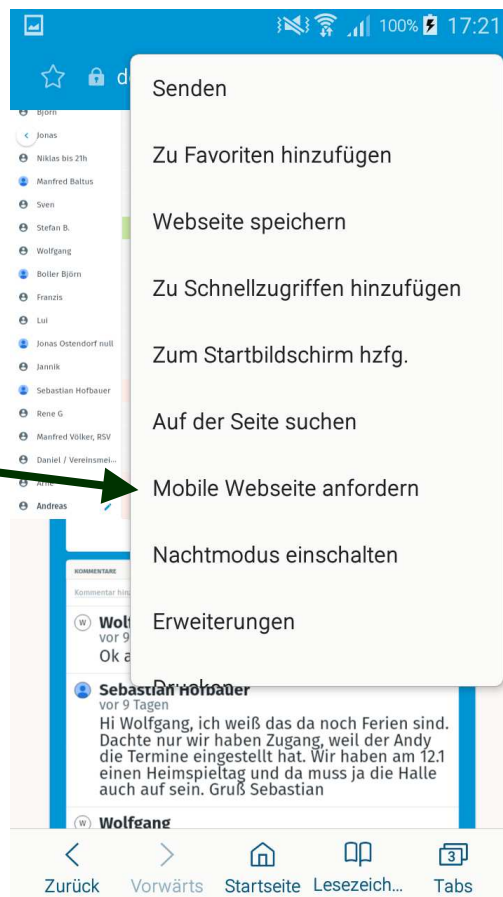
100% 17:21

d

Björn
Jonas
Niklas bis 21h
Manfred Baltus
Sven
Stefan B.
Wolfgang
Boller Björn
Franzis
Lui
Jonas Ostendorf null
Jannik
Sebastian Hofbauer
Rene G
Manfred Völker, RSV
Daniel / Vereinsmei...
Arne
Andreas

Senden

Zu Favoriten hinzufügen

Webseite speichern

Zu Schnellzugriffen hinzufügen

Zum Startbildschirm hzfg.

Auf der Seite suchen

Mobile Webseite anfordern

Nachtmodus einschalten

Erweiterungen

Drucken

KOMMENTARE

Kommentar hin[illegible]

W Wol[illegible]
vor 9 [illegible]
Ok a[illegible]

Sebastian Hofbauer
vor 9 Tagen
Hi Wolfgang, ich weiß das da noch Ferien sind. Dachte nur wir haben Zugang, weil der Andy die Termine eingestellt hat. Wir haben am 12.1 einen Heimspieltag und da muss ja die Halle auch auf sein. Gruß Sebastian

W Wolfgang

Zurück Vorwärts Startseite Lesezeich... 3 Tabs